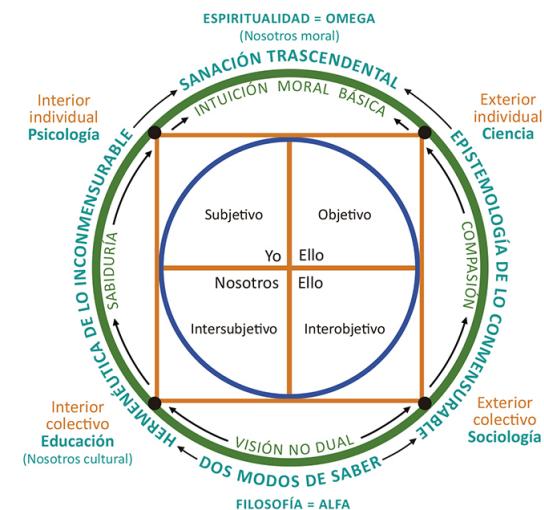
ESPIRITUALIDAD = OMEGA
(Nosotros moral)

SANACIÓN TRASCENDENTAL

INTUICIÓN MORAL BÁSICA

Interior individual
Psicología

Exterior individual
Ciencia

HERMENÉUTICA DE LO INCONMENSURABLE

SABIDURÍA

EPISTEMOLOGÍA DE LO CONMENSURABLE

COMPASIÓN

Subjetivo

Objetivo

Yo

Ello

Nosotros

Ello

Intersubjetivo

Interobjetivo

Interior colectivo
Educación
(Nosotros cultural)

Exterior colectivo
Sociología

VISIÓN NO DUAL

DOS MODOS DE SABER

FILOSOFÍA = ALFA